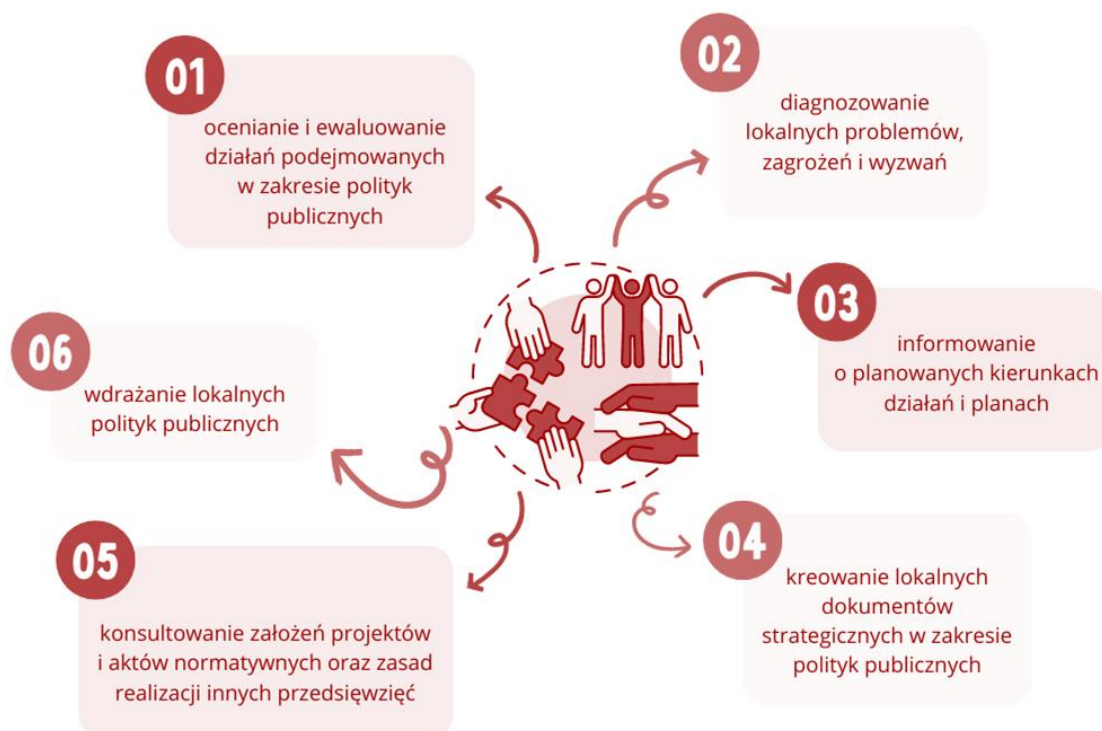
01
ocenianie i ewaluowanie działań podejmowanych w zakresie polityk publicznych

02
diagnozowanie lokalnych problemów, zagrożeń i wyzwań

03
informowanie o planowanych kierunkach działań i planach

04
kreowanie lokalnych dokumentów strategicznych w zakresie polityk publicznych

05
konsultowanie założeń projektów i aktów normatywnych oraz zasad realizacji innych przedsięwzięć

06
wdrażanie lokalnych polityk publicznych